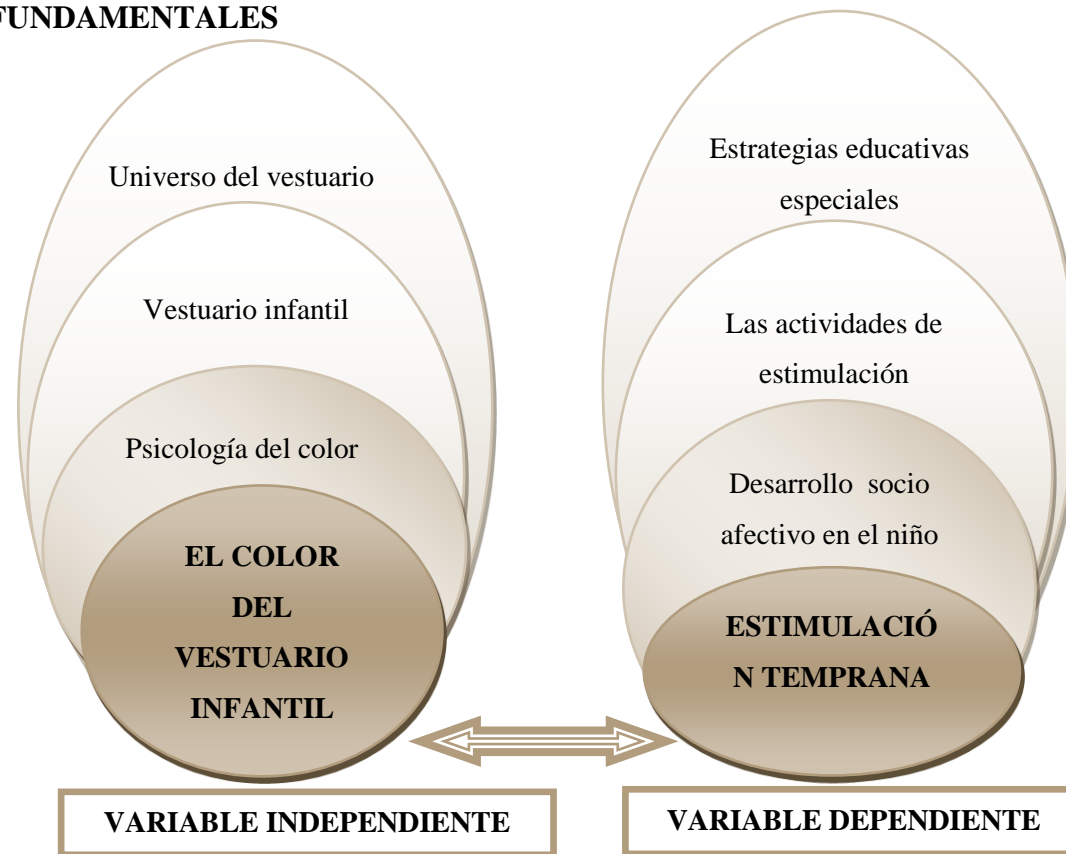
FUNDAMENTALES

Universo del vestuario

Vestuario infantil

Psicología del color

EL COLOR DEL VESTUARIO INFANTIL

Estrategias educativas especiales

Las actividades de estimulación

Desarrollo socio afectivo en el niño

ESTIMULACIÓ N TEMPRANA

VARIABLE INDEPENDIENTE

VARIABLE DEPENDIENTE